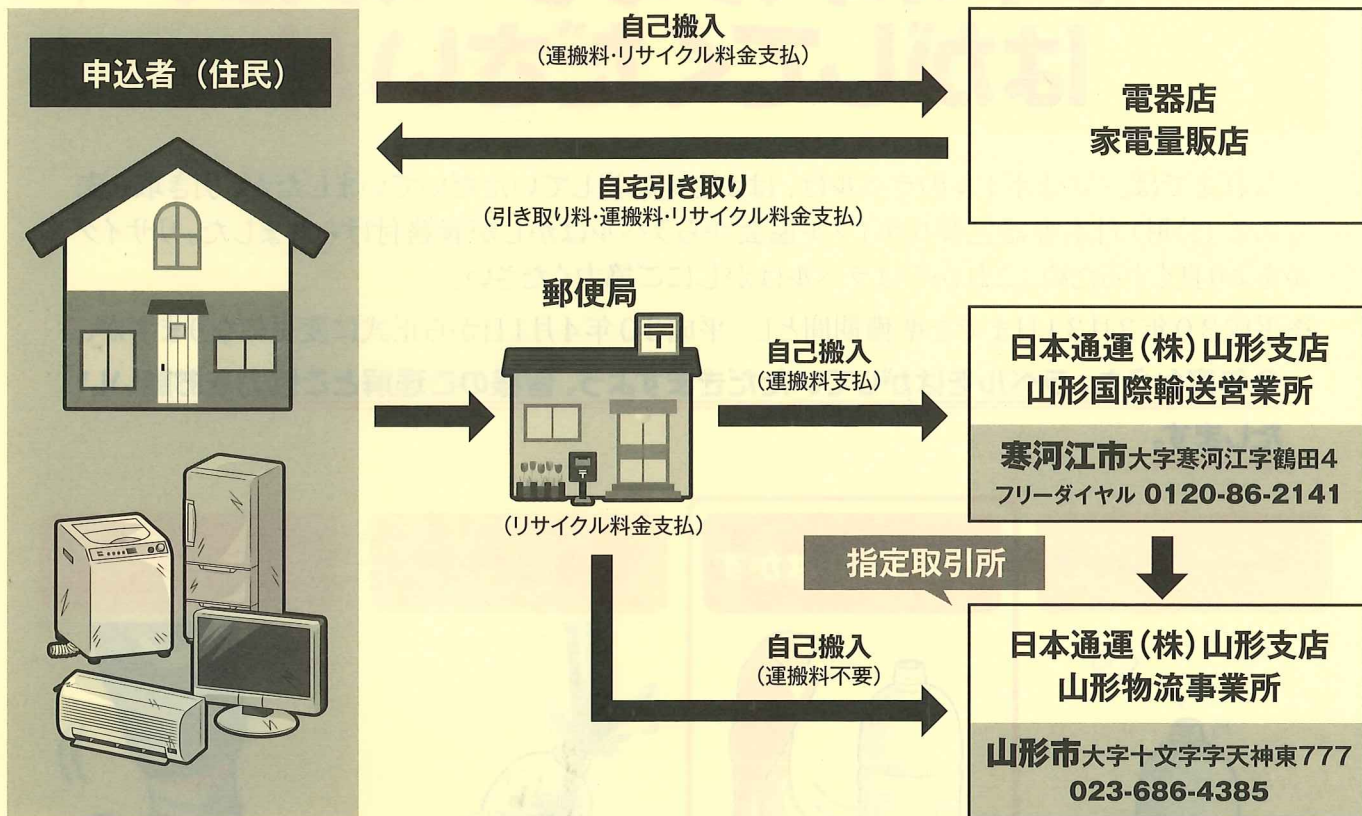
申込者（住民）

自己搬入
（運搬料・リサイクル料金支払）

自宅引き取り
（引き取り料・運搬料・リサイクル料金支払）

電器店
家電量販店

郵便局

（リサイクル料金支払）

自己搬入
（運搬料支払）

日本通運（株）山形支店
山形国際輸送営業所

寒河江市大字寒河江字鶴田4
フリーダイヤル 0120-86-2141

指定取引所

自己搬入
（運搬料不要）

日本通運（株）山形支店
山形物流事業所

山形市大字十文字字天神東777
023-686-4385